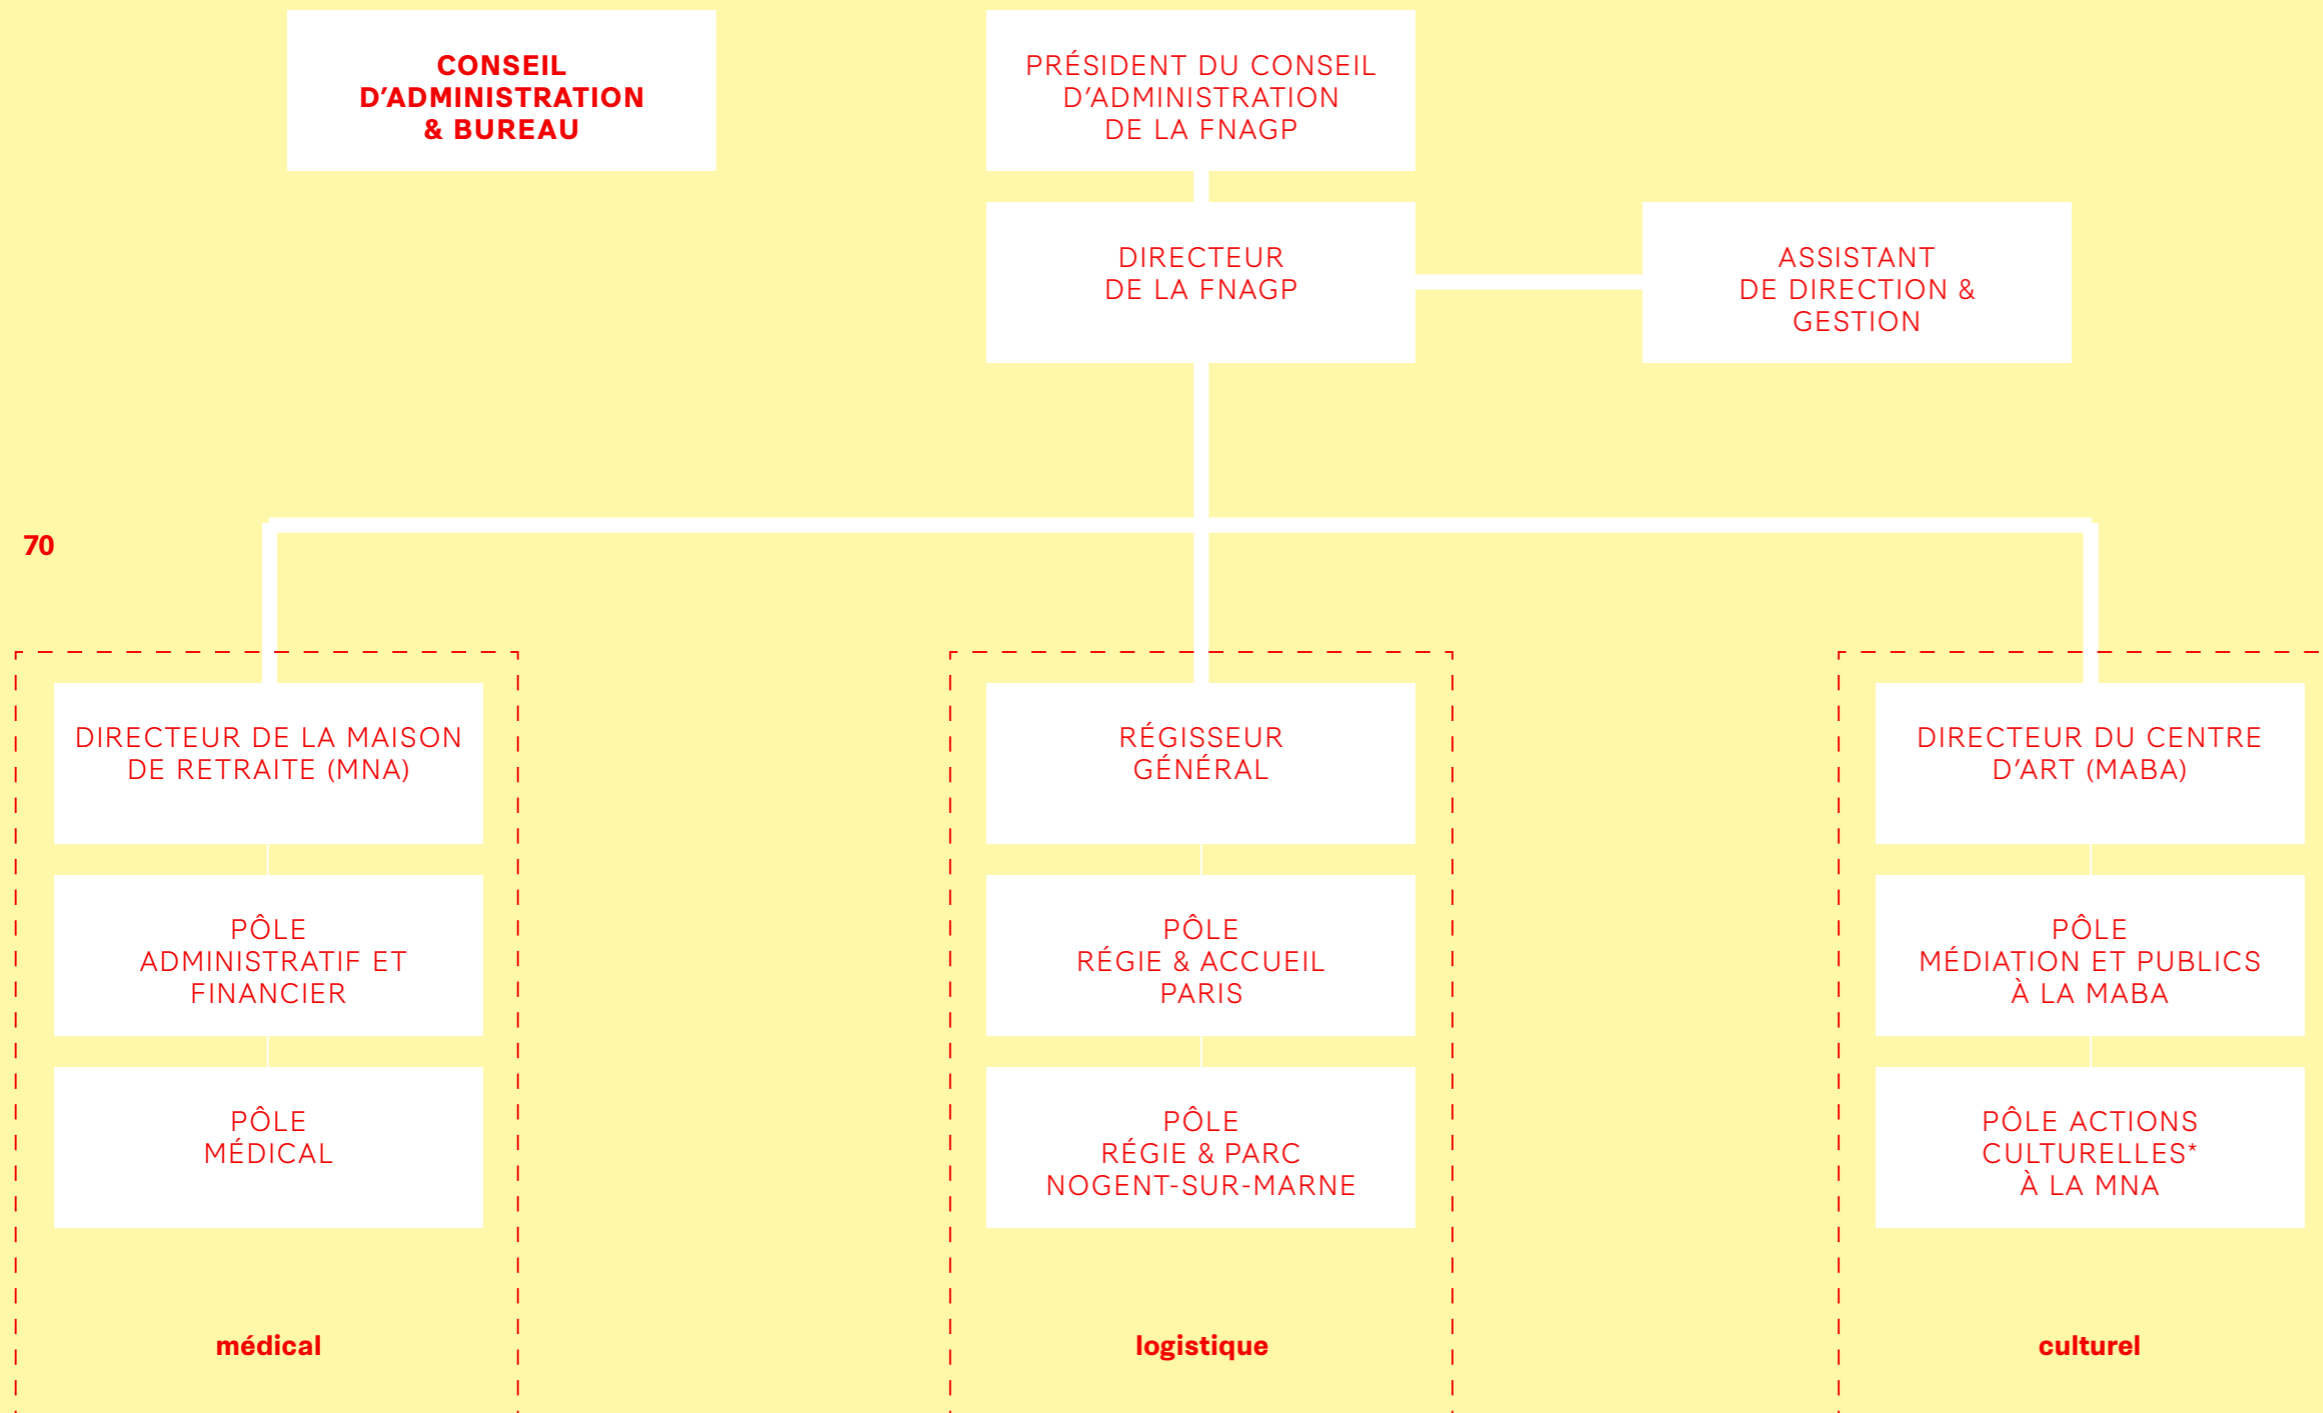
CONSEIL D'ADMINISTRATION & BUREAU

PRÉSIDENT DU CONSEIL D'ADMINISTRATION DE LA FNAGP

DIRECTEUR DE LA FNAGP

ASSISTANT DE DIRECTION & GESTION

70

DIRECTEUR DE LA MAISON DE RETRAITE (MNA)

PÔLE ADMINISTRATIF ET FINANCIER

PÔLE MÉDICAL

médical

RÉGISSEUR GÉNÉRAL

PÔLE RÉGIE & ACCUEIL PARIS

PÔLE RÉGIE & PARC NOGENT-SUR-MARNE

logistique

DIRECTEUR DU CENTRE D'ART (MABA)

PÔLE MÉDIATION ET PUBLICS À LA MABA

PÔLE ACTIONS CULTURELLES* À LA MNA

culturel